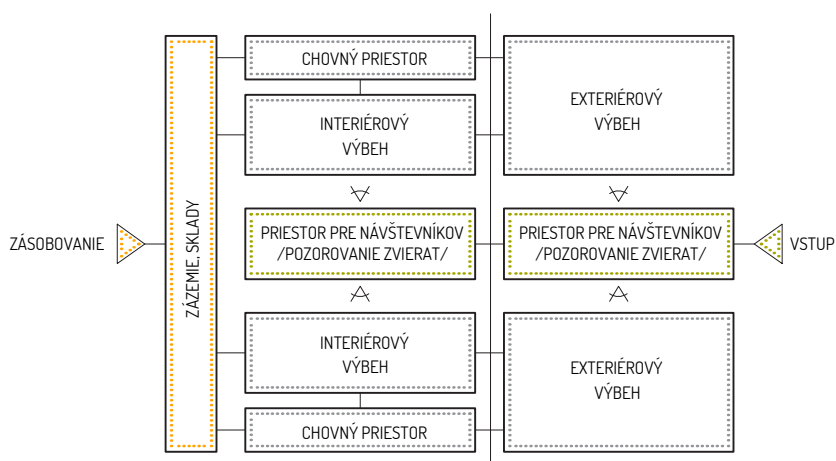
CHOVNÝ PRIESTOR

INTERIÉROVÝ VÝBEH

EXTERIÉROVÝ VÝBEH

ZÁSOBOVANIE

ZÁZEMIE, SKLADY

PRIESTOR PRE NÁVŠTEVNÍKOV /POZOROVANIE ZVIERAT/

PRIESTOR PRE NÁVŠTEVNÍKOV /POZOROVANIE ZVIERAT/

VSTUP

INTERIÉROVÝ VÝBEH

EXTERIÉROVÝ VÝBEH

CHOVNÝ PRIESTOR